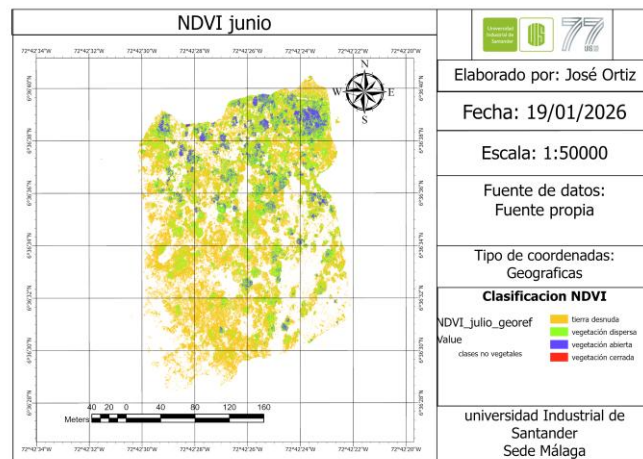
NDVI junio

72°42'34"W 72°42'32"W 72°42'30"W 72°42'28"W 72°42'26"W 72°42'24"W 72°42'22"W 72°42'20"W

N
W E
S

Meters 40 20 0 40 80 120 160

72°42'34"W 72°42'32"W 72°42'30"W 72°42'28"W 72°42'26"W 72°42'24"W 72°42'22"W 72°42'20"W

Universidad Industrial de Santander

UIS

77

Elaborado por: José Ortiz

Fecha: 19/01/2026

Escala: 1:50000

Fuente de datos:
Fuente propia

Tipo de coordenadas:
Geograficas

Clasificacion NDVI

NDVI_julio_georef
Value

clases no vegetales

tierra desnuda
vegetación dispersa
vegetación abierta
vegetación cerrada

universidad Industrial de Santander
Sede Málaga